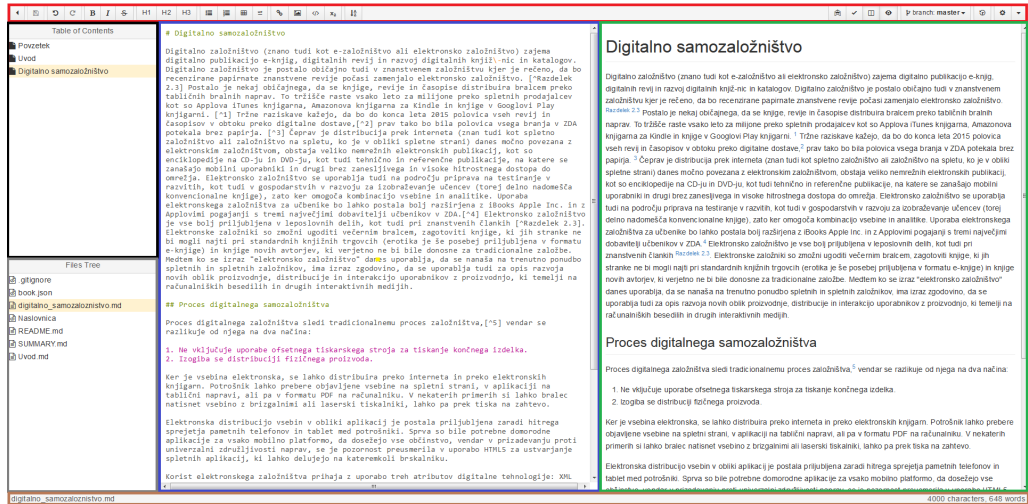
H1 H2 H3 branch: master

Table of Contents
Povzetek
Uvod
Digitalno samozaložništvo

Files Tree
.gitignore
book.json
digitalno_samozaloznistvo.md
Naslovnica
README.md
SUMMARY.md
Uvod.md

# Digitalno samozaložništvo

Digitalno založništvo (znano tudi kot e-založništvo ali elektronsko založništvo) zajema digitalno publikacijo e-knjig, digitalnih revij in razvoj digitalnih knjiž\-nic in katalogov. Digitalno založništvo je postalo običajno tudi v znanstvenem založništvu kjer je rečeno, da bo recenzirane papirnate znanstvene revije počasi zamenjalo elektronsko založništvo. [^Razdelek 2.3] Postalo je nekaj običajnega, da se knjige, revije in časopise distribuira bralcem preko tabličnih bralnih naprav. To tržišče raste vsako leto za milijone preko spletnih prodajalcev kot so Applova iTunes knjigarna, Amazonova knjigarna za Kindle in knjige v Googlovi Play knjigarni. [^1] Tržne raziskave kažejo, da bo do konca leta 2015 polovica vseh revij in časopisov v obtoku preko digitalne dostave,[^2] prav tako bo bila polovica vsega branja v ZDA potekala brez papirja. [^3] Čeprav je distribucija prek interneta (znan tudi kot spletno založništvo ali založništvo na spletu, ko je v obliki spletne strani) danes močno povezana z elektronskim založništvom, obstaja veliko nemrežnih elektronskih publikacij, kot so enciklopedije na CD-ju in DVD-ju, kot tudi tehnično in referenčne publikacije, na katere se zanašajo mobilni uporabniki in drugi brez zanesljivega in visoko hitrostnega dostopa do omrežja. Elektronsko založništvo se uporablja tudi na področju priprave na testiranje v razvitih, kot tudi v gospodarstvih v razvoju za izobraževanje učencev (torej delno nadomešča konvencionalne knjige), zato ker omogoča kombinacijo vsebine in analitike. Uporaba elektronskega založništva za učbenike bo lahko postala bolj razširjena z iBooks Apple inc. in z Applovimi pogajanji s tremi največjimi dobavitelji učbenikov v ZDA.[^4] Elektronsko založništvo je vse bolj priljubljena v leposlovnih delih, kot tudi pri znanstvenih člankih [^Razdelek 2.3]. Elektronske založniki so zmožni ugoditi večernim bralcem, zagotoviti knjige, ki jih stranke ne bi mogli najti pri standardnih knjižnih trgovcih (erotika je še posebej priljubljena v formatu e-knjige) in knjige novih avtorjev, ki verjetno ne bi bile donosne za tradicionalne založbe. Medtem ko se izraz "elektronsko založništvo" danes uporablja, da se nanaša na trenutno ponudbo spletnih in spletnih založnikov, ima izraz zgodovino, da se uporablja tudi za opis razvoja novih oblik proizvodnje, distribucije in interakcijo uporabnikov z proizvodnjo, ki temelji na računalniških besedilih in drugih interaktivnih medijih.

## Proces digitalnega založništva

Proces digitalnega založništva sledi tradicionalnemu proces založništva,[^5] vendar se razlikuje od njega na dva načina:

1. Ne vključuje uporabe ofsetnega tiskarskega stroja za tiskanje končnega izdelka.
2. Izogiba se distribuciji fizičnega proizvoda.

Ker je vsebina elektronska, se lahko distribuira preko interneta in preko elektronskih knjigarn. Potrošnik lahko prebere objavljene vsebine na spletni strani, v aplikaciji na tablični napravi, ali pa v formatu PDF na računalniku. V nekaterih primerih si lahko bralec natisnete vsebine z brizgalnimi ali laserski tiskalniki, lahko pa prek tiska na zahtevo.

Elektronska distribucijo vsebin v obliki aplikacij je postala priljubljena zaradi hitrega sprejetja pametnih telefonov in tablet med potrošniki. Sprva so bile potrebne domorodne aplikacije za vsako mobilno platformo, da dosežejo vse občinstvo, vendar v prizadevanju proti univerzalni združljivosti naprav, se je pozornost preusmerila v uporabo HTML5 za ustvarjanje spletnih aplikacij, ki lahko delujejo na katerembkoli brskalniku.

Korist elektronskega založništva prihaja z uporabo treh atributov digitalne tehnologije: XML

Digitalno samozaložništvo

Digitalno založništvo (znano tudi kot e-založništvo ali elektronsko založništvo) zajema digitalno publikacijo e-knjig, digitalnih revij in razvoj digitalnih knjiž-nic in katalogov. Digitalno založništvo je postalo običajno tudi v znanstvenem založništvu kjer je rečeno, da bo recenzirane papirnate znanstvene revije počasi zamenjalo elektronsko založništvo. Razdelek 2.3 Postalo je nekaj običajnega, da se knjige, revije in časopise distribuira bralcem preko tabličnih bralnih naprav. To tržišče raste vsako leto za milijone preko spletnih prodajalcev kot so Applova iTunes knjigarna, Amazonova knjigarna za Kindle in knjige v Googlovi Play knjigarni. 1 Tržne raziskave kažejo, da bo do konca leta 2015 polovica vseh revij in časopisov v obtoku preko digitalne dostave, 2 prav tako bo bila polovica vsega branja v ZDA potekala brez papirja. 3 Čeprav je distribucija prek interneta (znan tudi kot spletno založništvo ali založništvo na spletu, ko je v obliki spletne strani) danes močno povezana z elektronskim založništvom, obstaja veliko nemrežnih elektronskih publikacij, kot so enciklopedije na CD-ju in DVD-ju, kot tudi tehnično in referenčne publikacije, na katere se zanašajo mobilni uporabniki in drugi brez zanesljivega in visoko hitrostnega dostopa do omrežja. Elektronsko založništvo se uporablja tudi na področju priprave na testiranje v razvitih, kot tudi v gospodarstvih v razvoju za izobraževanje učencev (torej delno nadomešča konvencionalne knjige), zato ker omogoča kombinacijo vsebine in analitike. Uporaba elektronskega založništva za učbenike bo lahko postala bolj razširjena z iBooks Apple inc. in z Applovimi pogajanji s tremi največjimi dobavitelji učbenikov v ZDA. 4 Elektronsko založništvo je vse bolj priljubljena v leposlovnih delih, kot tudi pri znanstvenih člankih Razdelek 2.3. Elektronske založniki so zmožni ugoditi večernim bralcem, zagotoviti knjige, ki jih stranke ne bi mogli najti pri standardnih knjižnih trgovcih (erotika je še posebej priljubljena v formatu e-knjige) in knjige novih avtorjev, ki verjetno ne bi bile donosne za tradicionalne založbe. Medtem ko se izraz "elektronsko založništvo" danes uporablja, da se nanaša na trenutno ponudbo spletnih in spletnih založnikov, ima izraz zgodovino, da se uporablja tudi za opis razvoja novih oblik proizvodnje, distribucije in interakcijo uporabnikov z proizvodnjo, ki temelji na računalniških besedilih in drugih interaktivnih medijih.

Proces digitalnega založništva

Proces digitalnega založništva sledi tradicionalnemu proces založništva, 5 vendar se razlikuje od njega na dva načina:

1. Ne vključuje uporabe ofsetnega tiskarskega stroja za tiskanje končnega izdelka.
2. Izogiba se distribuciji fizičnega proizvoda.

Ker je vsebina elektronska, se lahko distribuira preko interneta in preko elektronskih knjigarn. Potrošnik lahko prebere objavljene vsebine na spletni strani, v aplikaciji na tablični napravi, ali pa v formatu PDF na računalniku. V nekaterih primerih si lahko bralec natisnete vsebine z brizgalnimi ali laserski tiskalniki, lahko pa prek tiska na zahtevo.

Elektronska distribucijo vsebin v obliki aplikacij je postala priljubljena zaradi hitrega sprejetja pametnih telefonov in tablet med potrošniki. Sprva so bile potrebne domorodne aplikacije za vsako mobilno platformo, da dosežejo vse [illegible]

digitalno_samozaloznistvo.md
4000 characters, 648 words